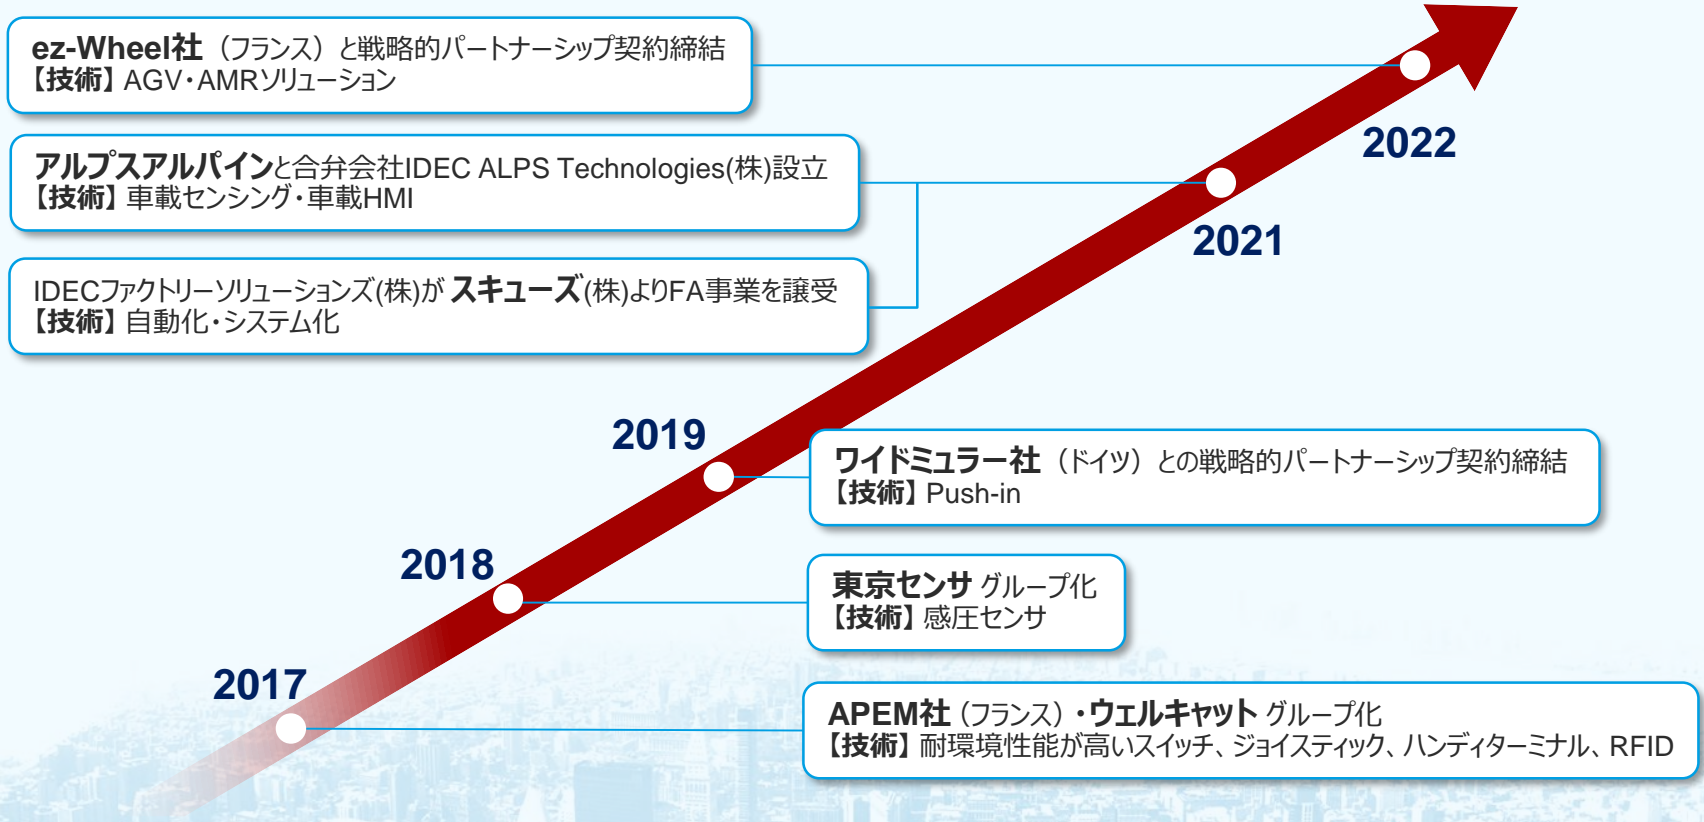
ez-Wheel社（フランス）と戦略的パートナーシップ契約締結
【技術】AGV・AMRソリューション

アルプスアルパインと合弁会社IDEC ALPS Technologies(株)設立
【技術】車載センシング・車載HMI

IDECファクトリーソリューションズ(株)が スキューズ(株)よりFA事業を譲受
【技術】自動化・システム化

2022

2021

2019

ワイドミュラー社（ドイツ）との戦略的パートナーシップ契約締結
【技術】Push-in

2018

東京センサ グループ化
【技術】感圧センサ

2017

APEM社（フランス）・ウェルキャット グループ化
【技術】耐環境性能が高いスイッチ、ジョイスティック、ハンディターミナル、RFID